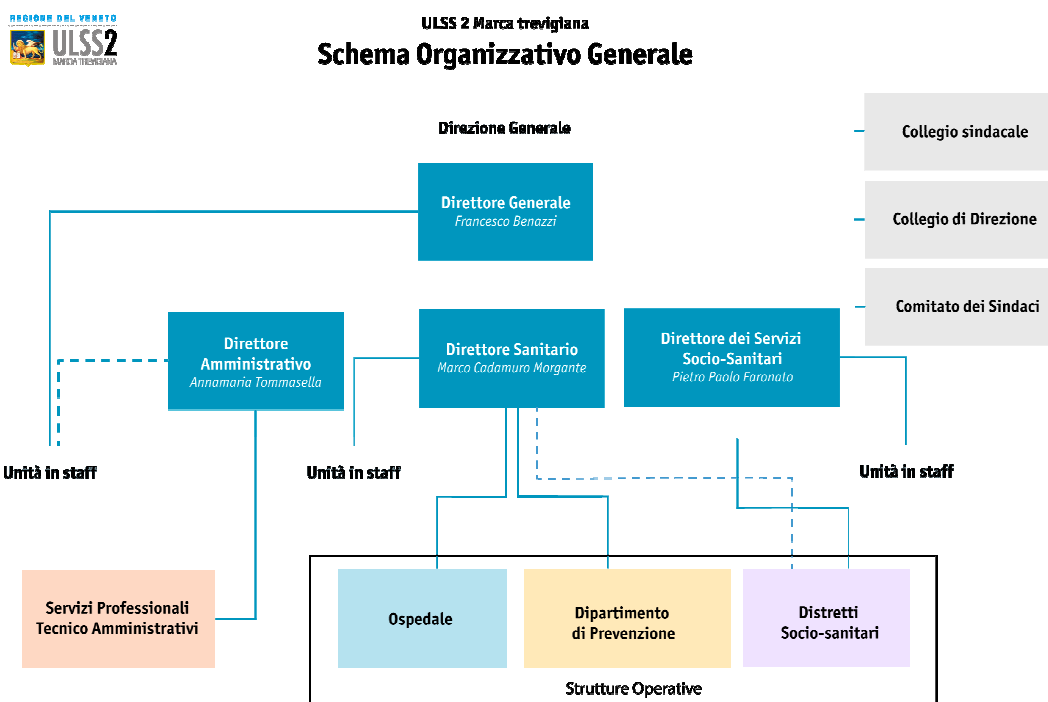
REGIONE DEL VENETO
ULSS2
MARCA TREVIGIANA

ULSS 2 Marca trevigiana
Schema Organizzativo Generale

Direzione Generale

Collegio sindacale

Collegio di Direzione

Comitato dei Sindaci

Direttore Generale
Francesco Benazzi

Direttore Amministrativo
Annamaria Tommasella

Direttore Sanitario
Marco Cadamuro Morgante

Direttore dei Servizi Socio-Sanitari
Pietro Paolo Faronato

Unità in staff

Unità in staff

Unità in staff

Servizi Professionali Tecnico Amministrativi

Ospedale

Dipartimento di Prevenzione

Distretti Socio-sanitari

Strutture Operative